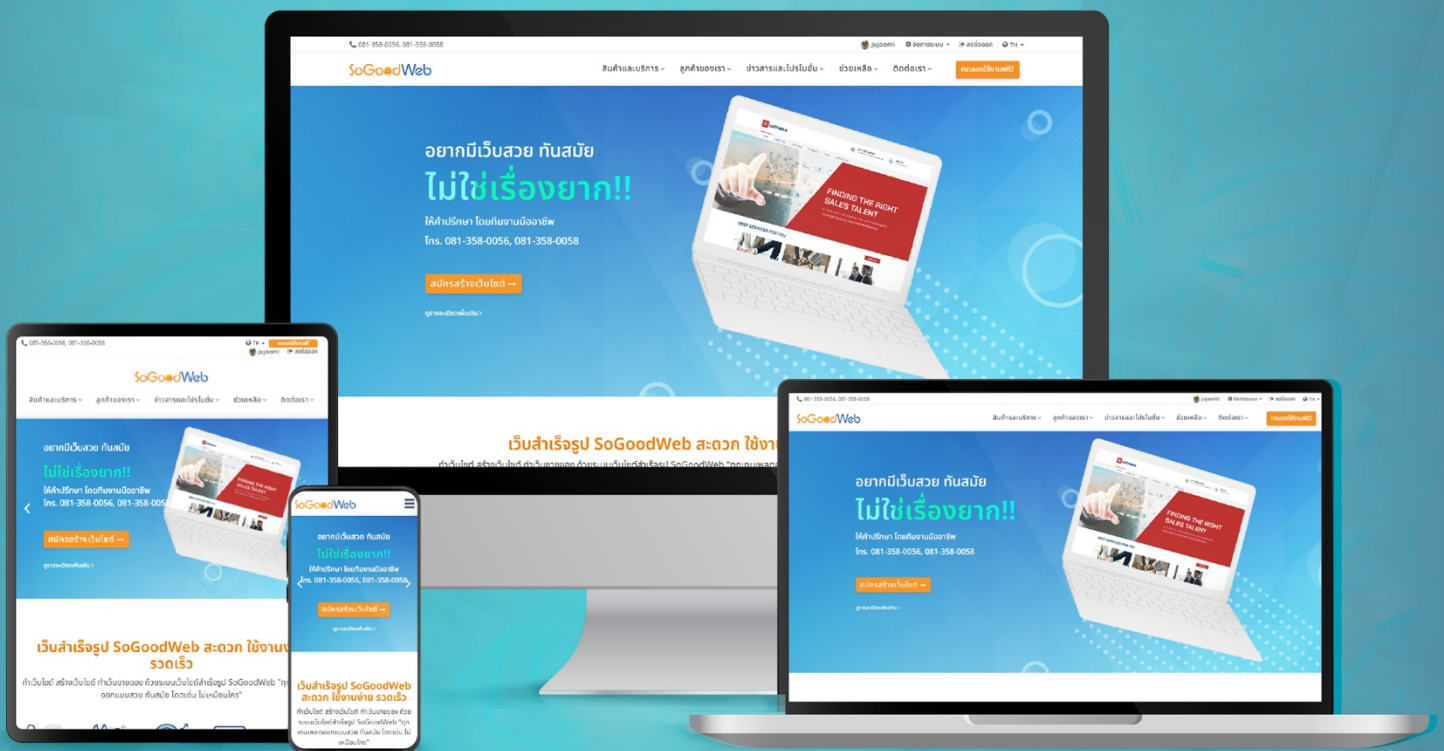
081-358-0056, 081-358-0058

jujooml

จัดการระบบ

ลงชื่อออก

TH

SoGoodWeb

สินค้าและบริการ

ลูกค้าของเรา

ข่าวสารและโปรโมชั่น

ช่วยเหลือ

ติดต่อเรา

ทดลองใช้งานฟรี!

อยากมีเว็บสวย ทันสมัย

ไม่ใช่เรื่องยาก!!

ให้คำปรึกษา โดยทีมงานมืออาชีพ

โทร. 081-358-0056, 081-358-0058

สมัครสร้างเว็บไซต์ →

ดูรายละเอียดเพิ่มเติม >

FINDING THE RIGHT SALES TALENT

เว็บสำเร็จรูป SoGoodWeb สะดวก ใช้งานง่าย รวดเร็ว

ทำเว็บไซต์ สร้างเว็บไซต์ ทำเว็บขายของ ด้วยระบบเว็บไซต์สำเร็จรูป SoGoodWeb "ทุกแพคเกจออกแบบสวย ทันสมัย โดดเด่น ไม่เหมือนใคร"